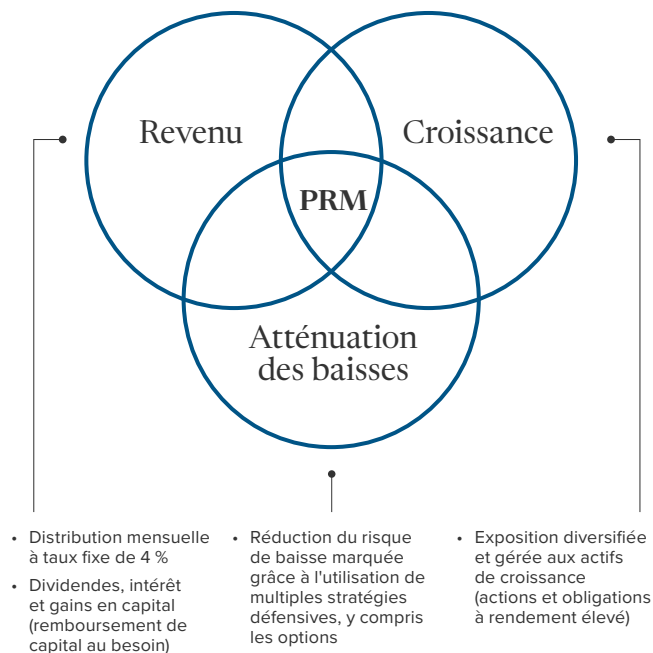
Revenu

Croissance

PRM

Atténuation des baisses

• Distribution mensuelle à taux fixe de 4 %

• Dividendes, intérêt et gains en capital (remboursement de capital au besoin)

• Réduction du risque de baisse marquée grâce à l'utilisation de multiples stratégies défensives, y compris les options

• Exposition diversifiée et gérée aux actifs de croissance (actions et obligations à rendement élevé)